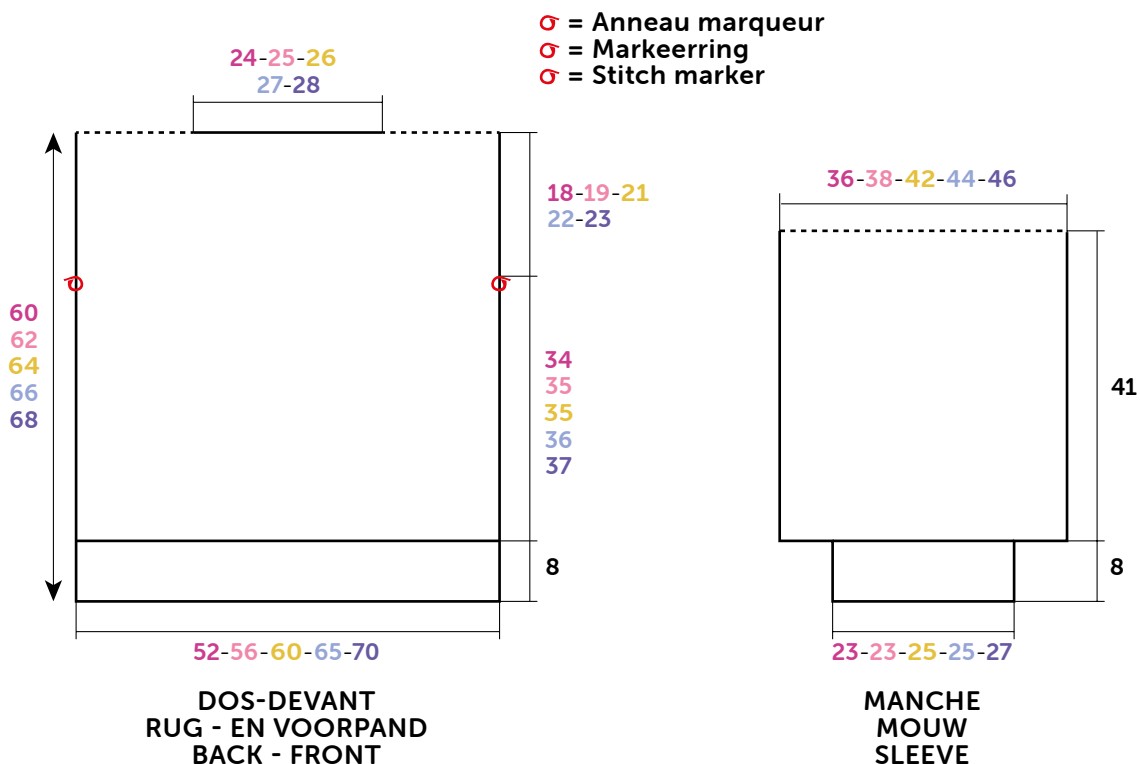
σ = Anneau marqueur
σ = Markeerring
σ = Stitch marker

24-25-26
27-28

18-19-21
22-23

60
62
64
66
68

34
35
35
36
37

8

52-56-60-65-70

DOS-DEVANT
RUG - EN VOORPAND
BACK - FRONT

36-38-42-44-46

41

8

23-23-25-25-27

MANCHE
MOUW
SLEEVE